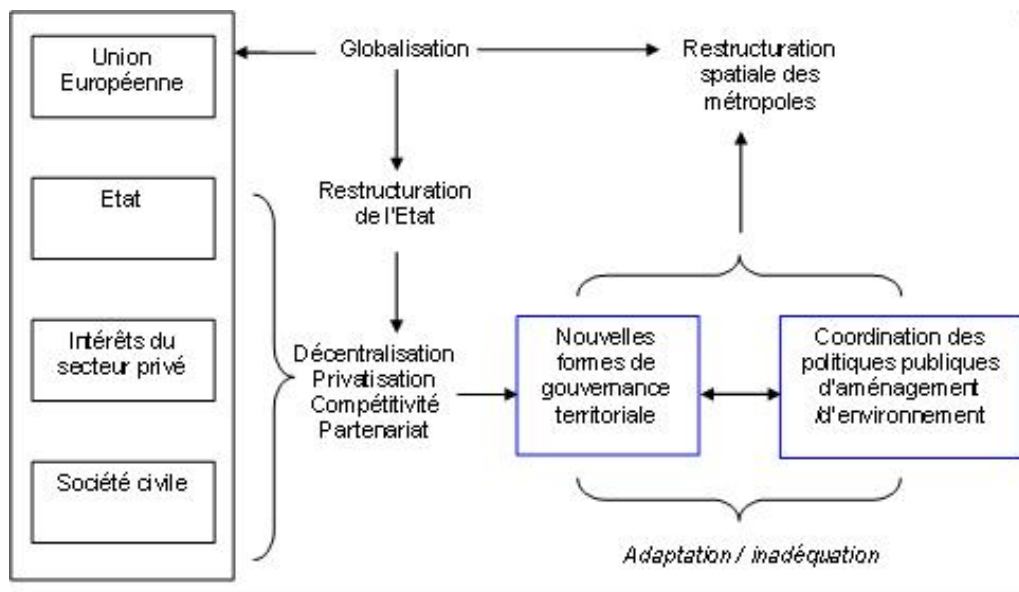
Union Européenne

Etat

Intérêts du secteur privé

Société civile

Globalisation

Restructuration spatiale des métropoles

Restructuration de l'Etat

Décentralisation
Privatisation
Compétitivité
Partenariat

Nouvelles formes de gouvernance territoriale

Coordination des politiques publiques d'aménagement /d'environnement

Adaptation / inadéquation